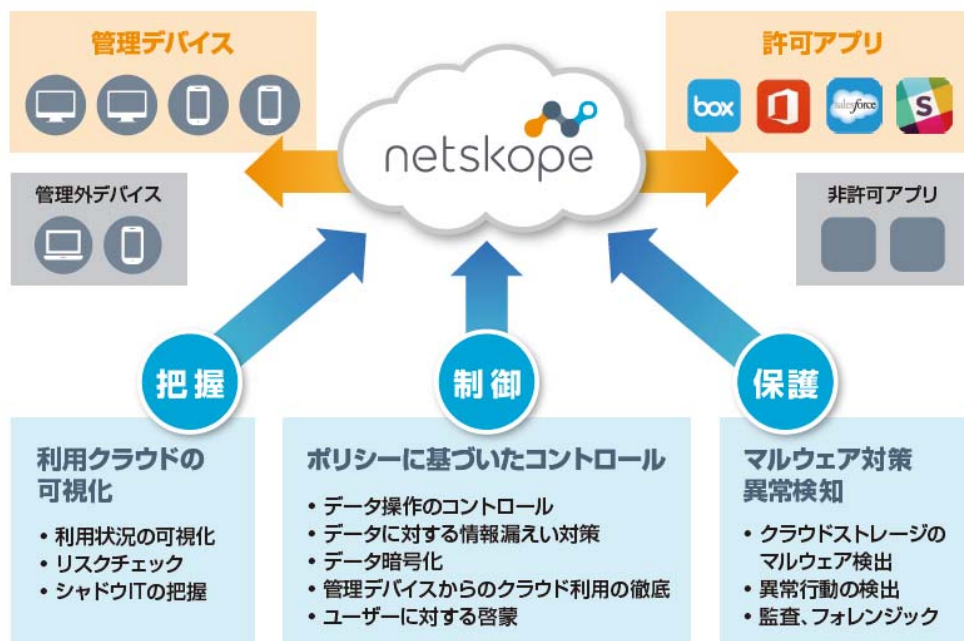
管理デバイス

管理外デバイス

netskope

許可アプリ

box

salesforce

非許可アプリ

把握

制御

保護

利用クラウドの可視化

• 利用状況の可視化
• リスクチェック
• シャドウITの把握

ポリシーに基づいたコントロール

• データ操作のコントロール
• データに対する情報漏えい対策
• データ暗号化
• 管理デバイスからのクラウド利用の徹底
• ユーザーに対する啓蒙

マルウェア対策
異常検知

• クラウドストレージのマルウェア検出
• 異常行動の検出
• 監査、フォレンジック